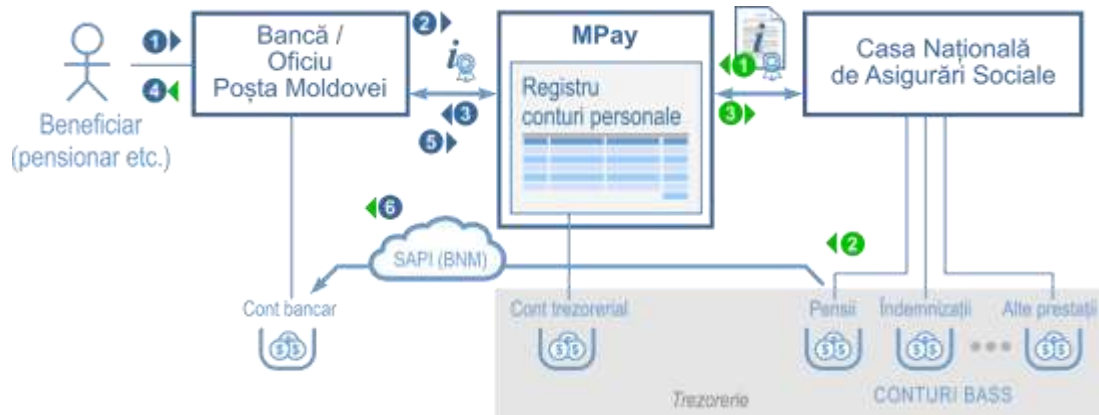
Beneficiar
(pensionar etc.)

1
4

Bancă /
Oficiu
Poșta Moldovei

2
3
5

MPay

Registru
conturi personale

1
3

Casa Națională
de Asigurări Sociale

6

SAPI (BNM)

2

Cont bancar

Cont trezorerial

Pensii

Îndemnizații

Alte prestații

Trezorerie

CONTURI BASS